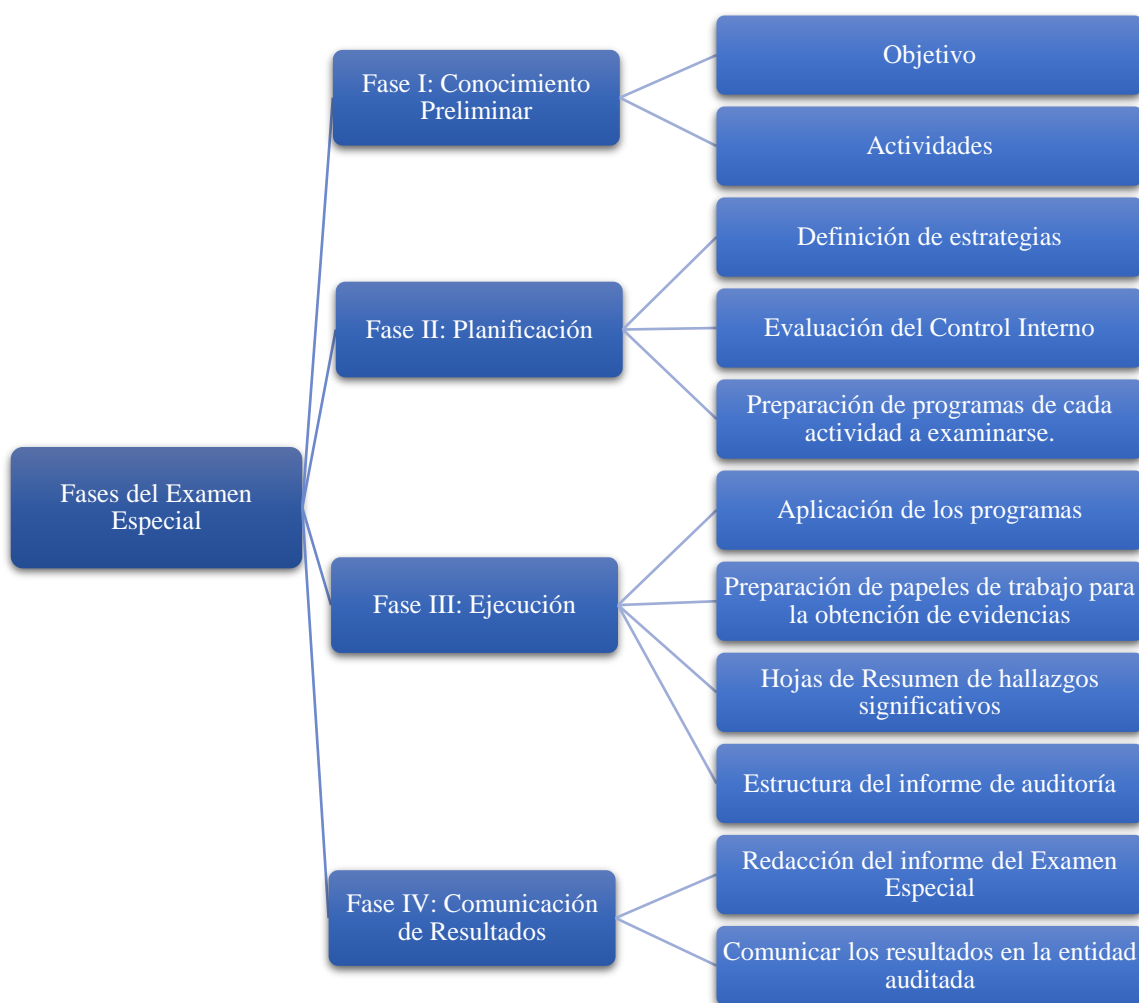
Fases del Examen Especial

Fase I: Conocimiento Preliminar

Objetivo

Actividades

Fase II: Planificación

Definición de estrategias

Evaluación del Control Interno

Preparación de programas de cada actividad a examinarse.

Fase III: Ejecución

Aplicación de los programas

Preparación de papeles de trabajo para la obtención de evidencias

Hojas de Resumen de hallazgos significativos

Estructura del informe de auditoría

Fase IV: Comunicación de Resultados

Redacción del informe del Examen Especial

Comunicar los resultados en la entidad auditada